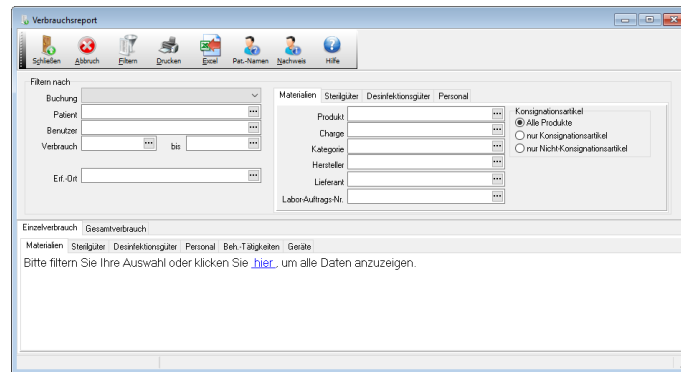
Verbrauchsreport

Schließen Abbruch Filtern Drucken Excel Pat.-Namen Nachweis Hilfe

Filtern nach

Buchung

Patient

Benutzer

Verbrauch bis

Erf.-Ort

Materialien Sterilgüter Desinfektionsgüter Personal

Produkt

Charge

Kategorie

Hersteller

Lieferant

Labor-Auftrags-Nr.

Konsignationsartikel

Alle Produkte

nur Konsignationsartikel

nur Nicht-Konsignationsartikel

Einzelverbrauch Gesamtverbrauch

Materialien Sterilgüter Desinfektionsgüter Personal Beh.-Tätigkeiten Geräte

Bitte filtern Sie Ihre Auswahl oder klicken Sie hier , um alle Daten anzuzeigen.